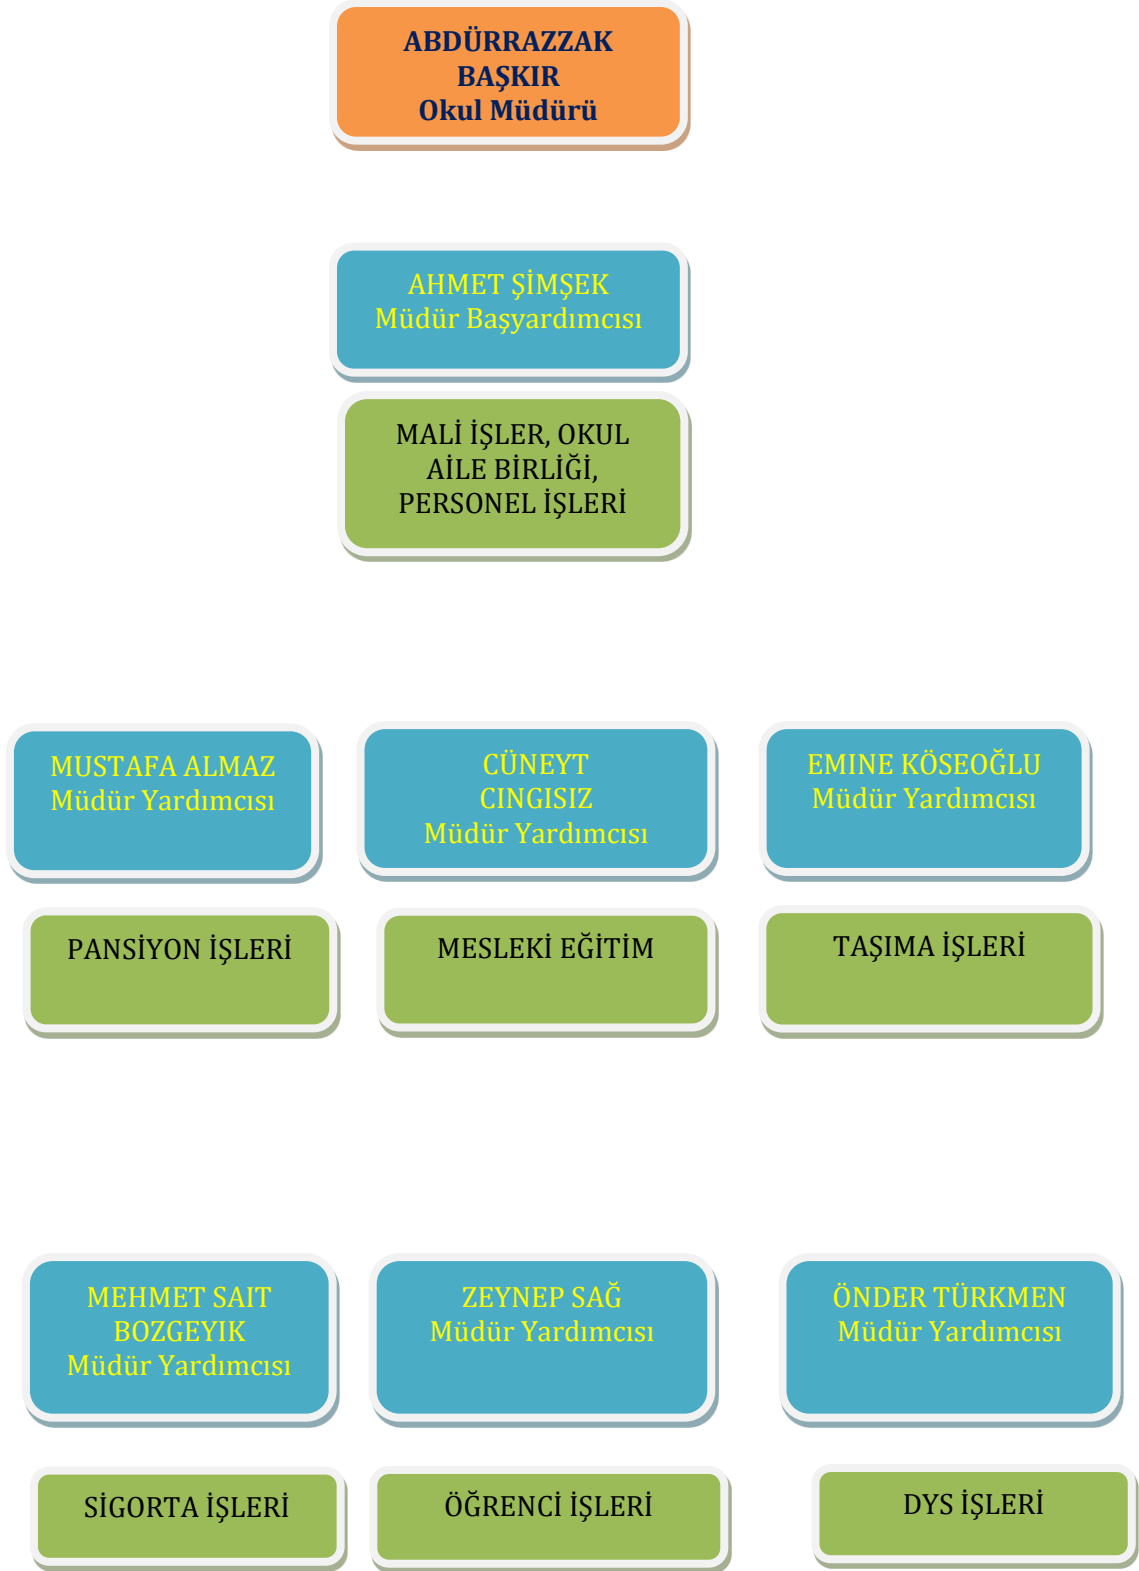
ABDÜRRAZZAK BAŞKIR
Okul Müdürü

AHMET ŞİMŞEK
Müdür Başyardımcısı

MALİ İŞLER, OKUL AİLE BİRLİĞİ, PERSONEL İŞLERİ

MUSTAFA ALMAZ
Müdür Yardımcısı

CÜNEYT CINGISIZ
Müdür Yardımcısı

EMINE KÖSEOĞLU
Müdür Yardımcısı

PANSİYON İŞLERİ

MESLEKİ EĞİTİM

TAŞIMA İŞLERİ

MEHMET SAIT BOZGEYIK
Müdür Yardımcısı

ZEYNEP SAĞ
Müdür Yardımcısı

ÖNDER TÜRKMEN
Müdür Yardımcısı

SİGORTA İŞLERİ

ÖĞRENCİ İŞLERİ

DYS İŞLERİ